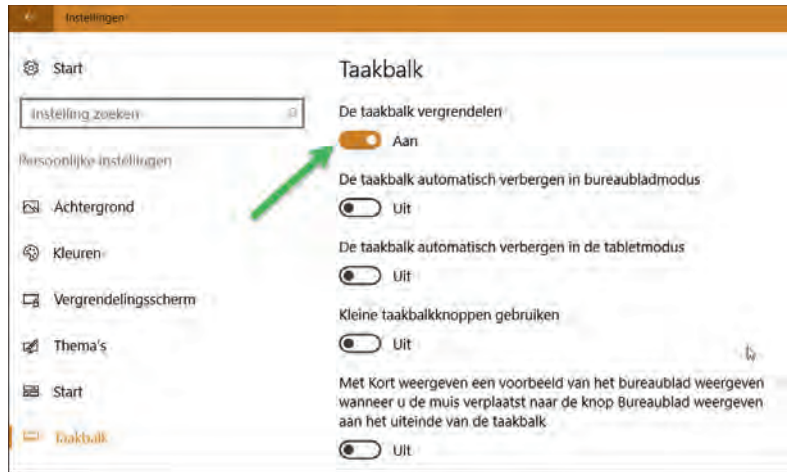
Instellingen

Start

Instelling zoeken

Persoonlijke instellingen

Achtergrond

Kleuren

Vergrendelingsscherm

Thema's

Start

Taakbalk

Taakbalk

De taakbalk vergrendelen

Aan

De taakbalk automatisch verbergen in bureaubladmodus

Uit

De taakbalk automatisch verbergen in de tabletmodus

Uit

Kleine taakbalkknoppen gebruiken

Uit

Met Kort weergeven een voorbeeld van het bureaublad weergeven wanneer u de muis verplaatst naar de knop Bureaublad weergeven aan het uiteinde van de taakbalk

Uit